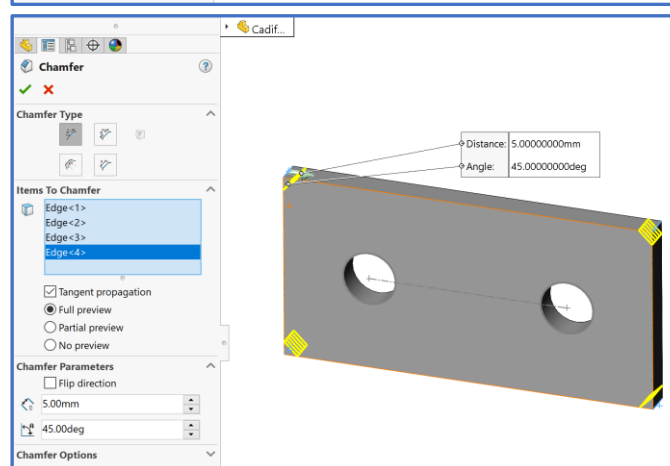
Cadif...

Chamfer

Chamfer Type

Items To Chamfer

Edge<1>
Edge<2>
Edge<3>
Edge<4>

Tangent propagation
Full preview
Partial preview
No preview

Chamfer Parameters

Flip direction

5.00mm

45.00deg

Chamfer Options

Distance: 5.00000000mm
Angle: 45.00000000deg